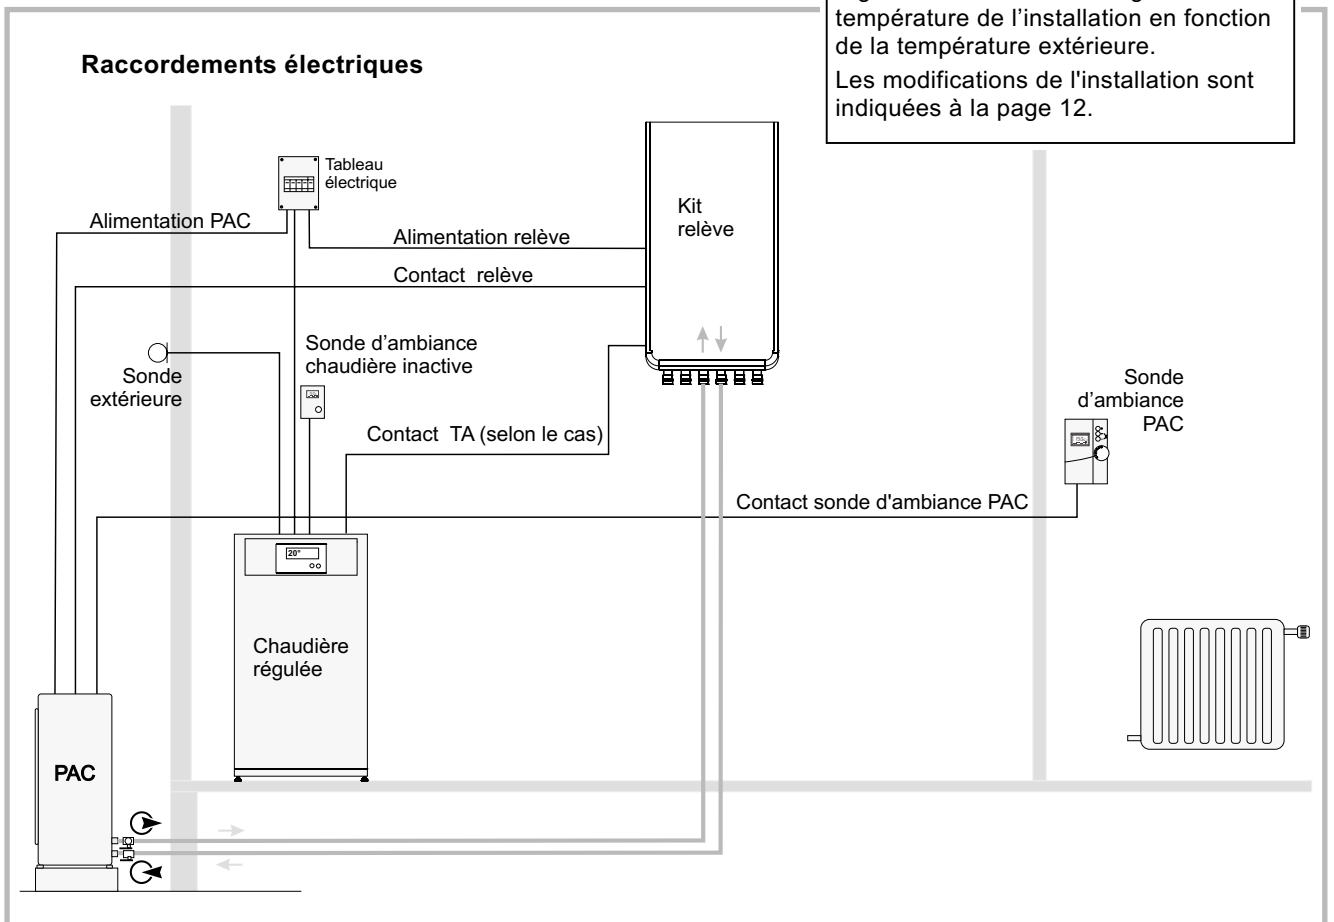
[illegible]
température de l'installation en fonction de la température extérieure.
Les modifications de l'installation sont indiquées à la page 12.

Raccordements électriques

Tableau électrique

Kit relève

Alimentation PAC

Alimentation relève

Contact relève

Sonde extérieure

Sonde d'ambiance chaudière inactive

Contact TA (selon le cas)

Sonde d'ambiance PAC

Contact sonde d'ambiance PAC

20°

Chaudière régulée

PAC